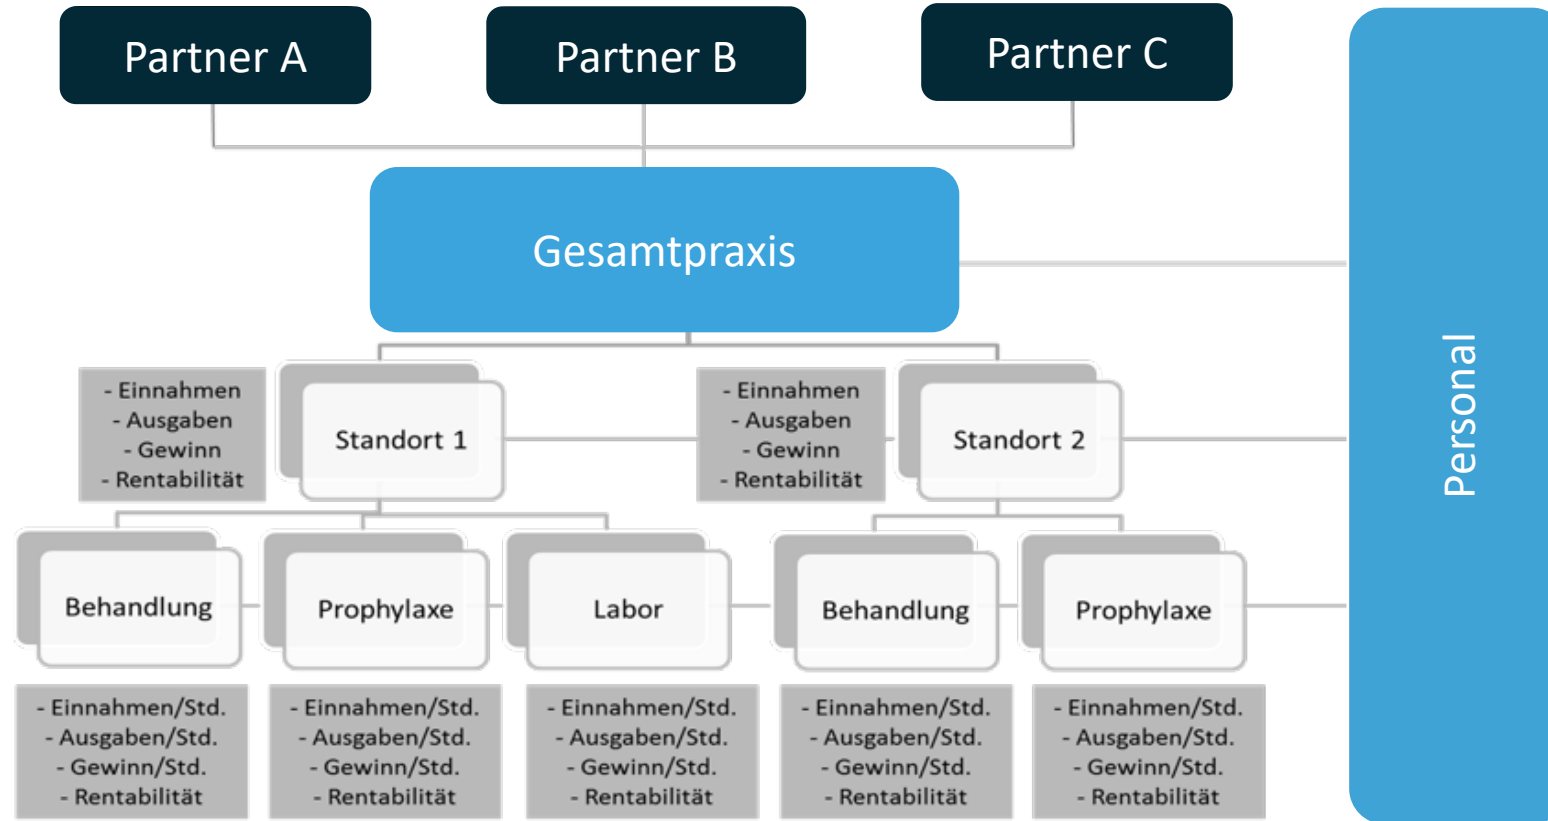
Partner A

Partner B

Partner C

Gesamtpraxis

Personal

- Einnahmen
- Ausgaben
- Gewinn
- Rentabilität

Standort 1

- Einnahmen
- Ausgaben
- Gewinn
- Rentabilität

Standort 2

Behandlung

Prophylaxe

Labor

Behandlung

Prophylaxe

- Einnahmen/Std.
- Ausgaben/Std.
- Gewinn/Std.
- Rentabilität

- Einnahmen/Std.
- Ausgaben/Std.
- Gewinn/Std.
- Rentabilität

- Einnahmen/Std.
- Ausgaben/Std.
- Gewinn/Std.
- Rentabilität

- Einnahmen/Std.
- Ausgaben/Std.
- Gewinn/Std.
- Rentabilität

- Einnahmen/Std.
- Ausgaben/Std.
- Gewinn/Std.
- Rentabilität